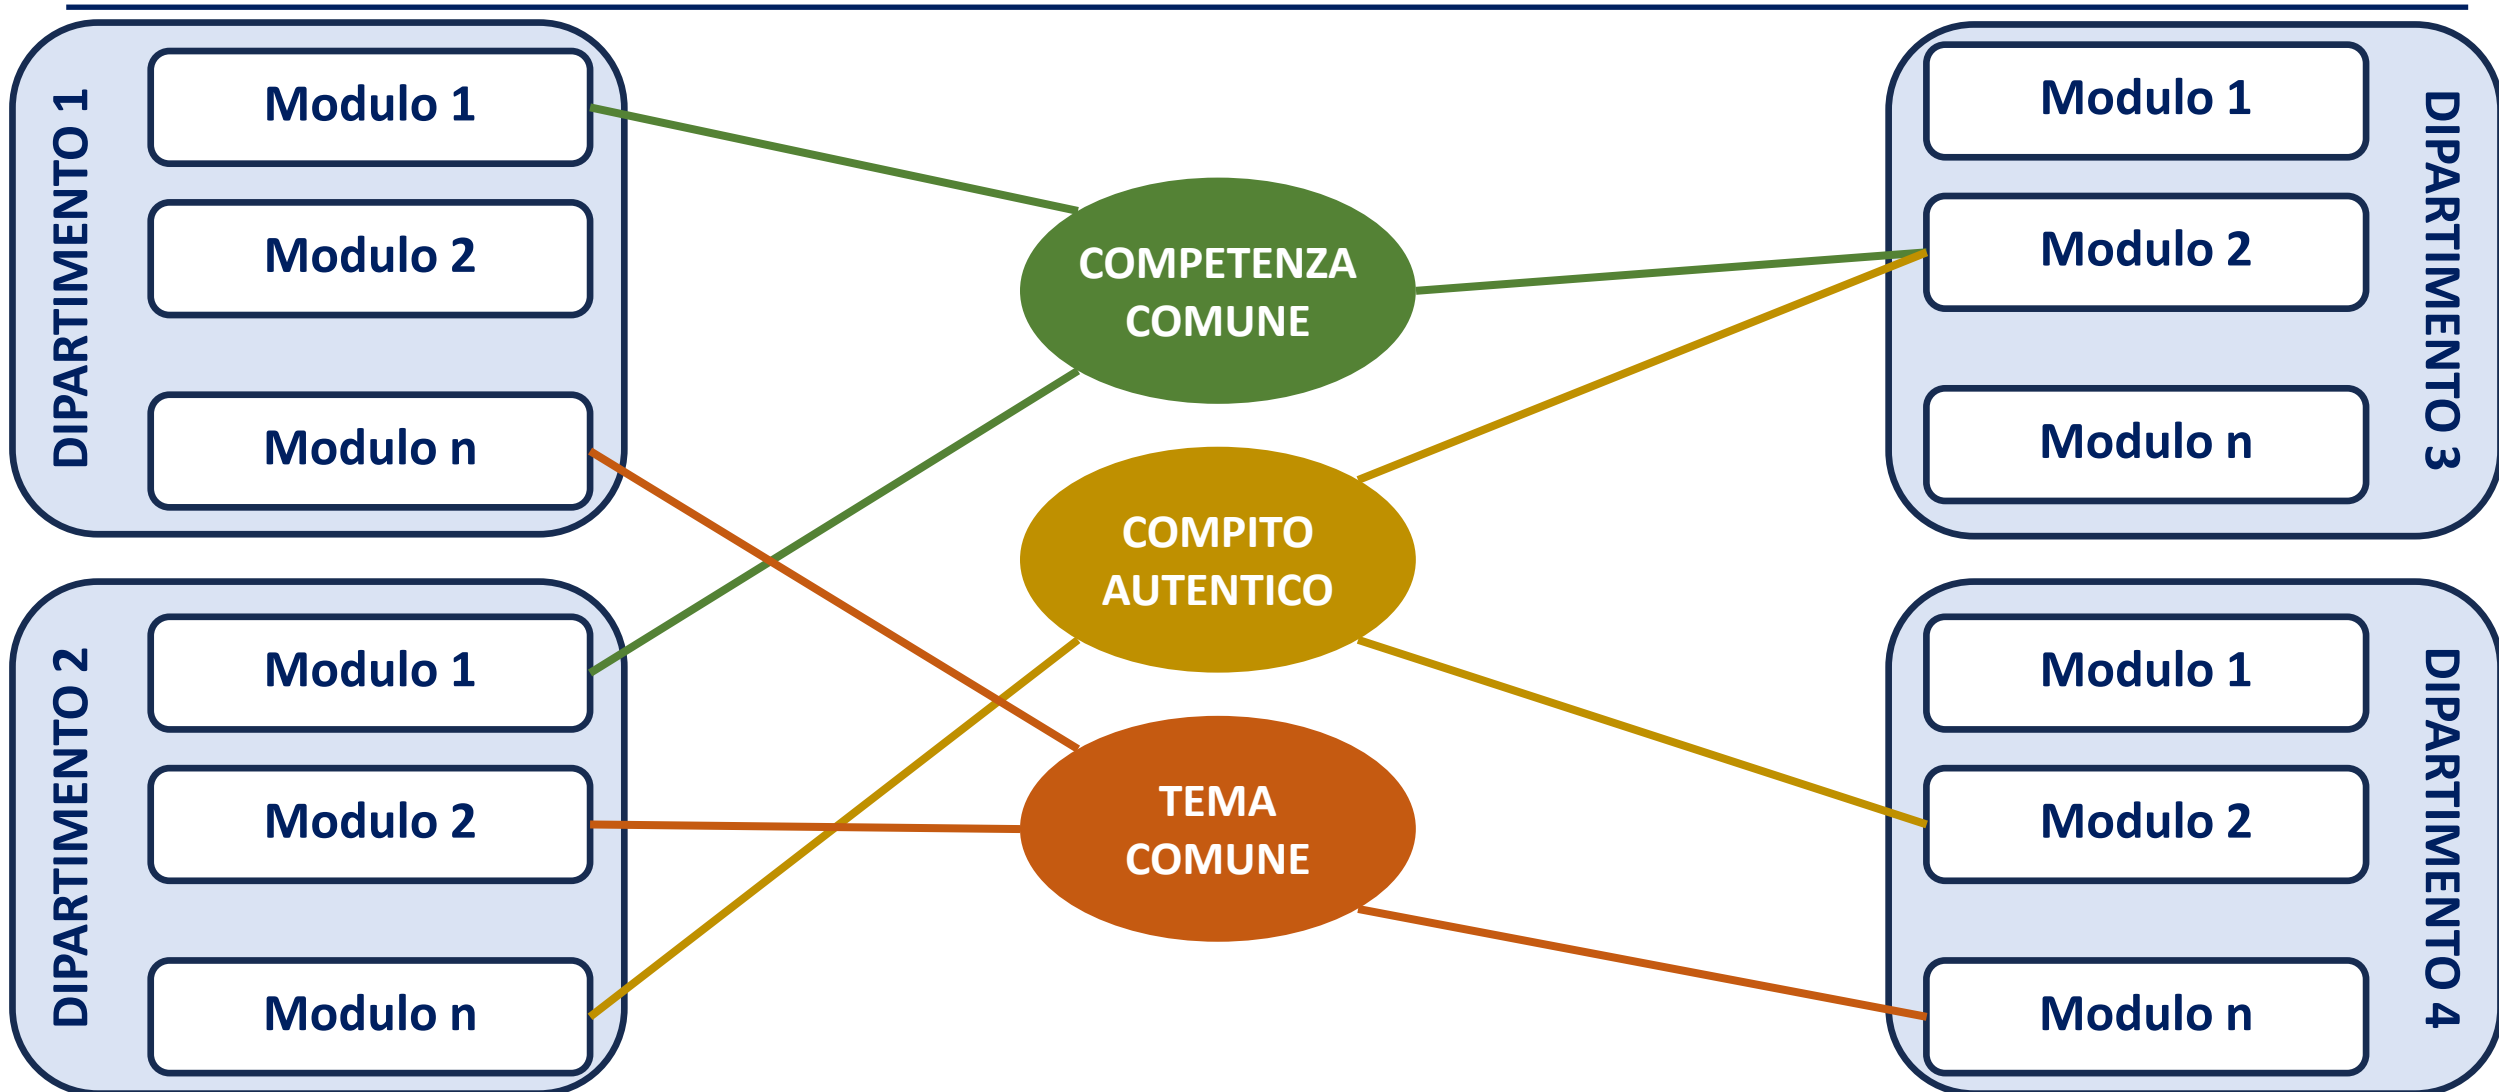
DIPARTIMENTO 1
Modulo 1
Modulo 2
Modulo n

DIPARTIMENTO 2
Modulo 1
Modulo 2
Modulo n

COMPETENZA COMUNE

COMPITO AUTENTICO

TEMA COMUNE

Modulo 1
Modulo 2
Modulo n
DIPARTIMENTO 3

Modulo 1
Modulo 2
Modulo n
DIPARTIMENTO 4